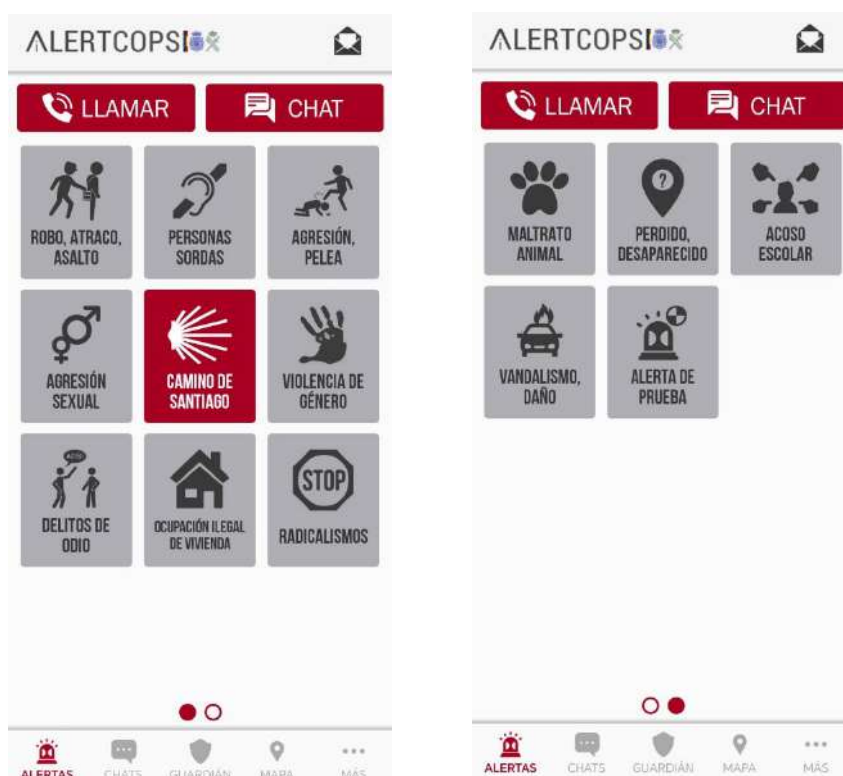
ALERTCOPS

LLAMAR

CHAT

ROBO, ATRACO, ASALTO

PERSONAS SORDAS

AGRESIÓN, PELEA

AGRESIÓN SEXUAL

CAMINO DE SANTIAGO

VIOLENCIA DE GÉNERO

DELITOS DE ODIO

OCUPACIÓN ILEGAL DE VIVIENDA

STOP

RADICALISMOS

ALERTAS CHATS GUARDIÁN MAPA MÁS

ALERTCOPS

LLAMAR

CHAT

MALTRATO ANIMAL

PERDIDO, DESAPARECIDO

ACOSO ESCOLAR

VANDALISMO, DAÑO

ALERTA DE PRUEBA

ALERTAS CHATS GUARDIÁN MAPA MÁS